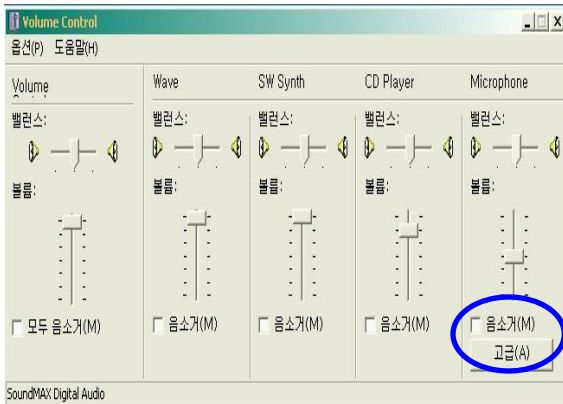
Volume Control

옵션(P) 도움말(H)

Volume
밸런스:
볼륨:
모두 음소거(M)

Wave
밸런스:
볼륨:
음소거(M)

SW Synth
밸런스:
볼륨:
음소거(M)

CD Player
밸런스:
볼륨:
음소거(M)

Microphone
밸런스:
볼륨:
음소거(M)
고급(A)

SoundMAX Digital Audio